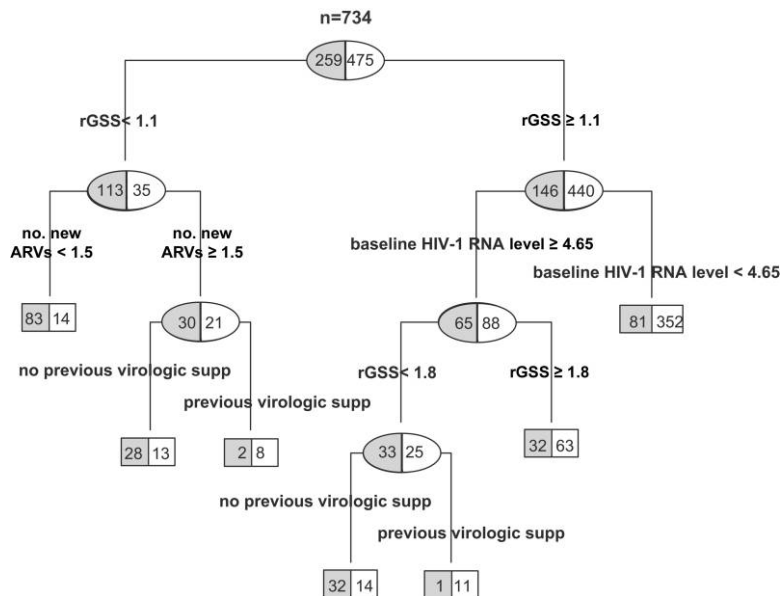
n=734

259 475

rGSS< 1.1

rGSS ≥ 1.1

113 35

146 440

no. new ARVs < 1.5

no. new ARVs ≥ 1.5

baseline HIV-1 RNA level ≥ 4.65

baseline HIV-1 RNA level < 4.65

83 14

30 21

65 88

81 352

no previous virologic supp

previous virologic supp

rGSS< 1.8

rGSS ≥ 1.8

28 13

2 8

33 25

32 63

no previous virologic supp

previous virologic supp

32 14

1 11